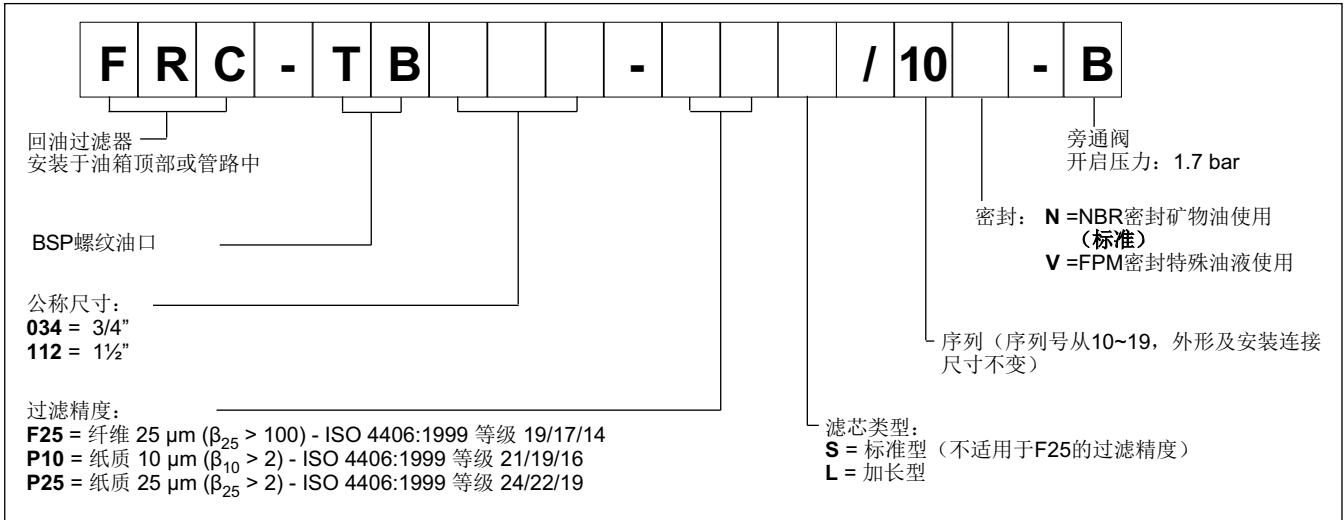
| F | R | C | - | T | B |  |  |  | - |  |  |  | / | 10 |  | - | B |
|---|---|---|---|---|---|---|---|---|---|---|---|---|---|---|---|---|---|

回油过滤器
安装于油箱顶部或管路中

BSP螺纹油口

公称尺寸：
**034** = 3/4"
**112** = 1½"

过滤精度：
**F25** = 纤维 25 µm ($\beta_{25}$ > 100) - ISO 4406:1999 等级 19/17/14
**P10** = 纸质 10 µm ($\beta_{10}$ > 2) - ISO 4406:1999 等级 21/19/16
**P25** = 纸质 25 µm ($\beta_{25}$ > 2) - ISO 4406:1999 等级 24/22/19

滤芯类型：
**S** = 标准型（不适用于F25的过滤精度）
**L** = 加长型

序列（序列号从10~19，外形及安装连接尺寸不变）

密封： **N** =NBR密封矿物油使用
**（标准）**
**V** =FPM密封特殊油液使用

旁通阀
开启压力：1.7 bar